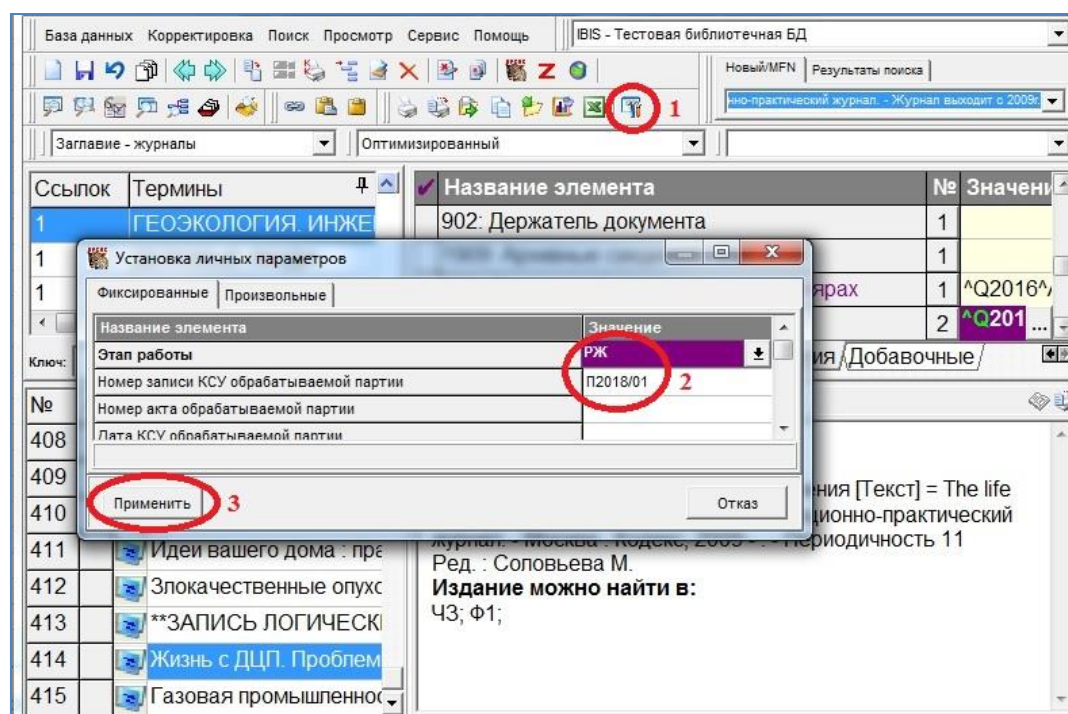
База данных Корректировка Поиск Просмотр Сервис Помощь

IBIS - Тестовая библиотечная БД

Новый/MFN Результаты поиска

нно-практический журнал. - Журнал выходит с 2009г

1

Заглавие - журналы

Оптимизированный

| Ссылок | Термины |
|---|---|
| 1 | ГЕОЭКОЛОГИЯ. ИНЖЕ |
| 1 | |
| 1 | |

| Название элемента | № | Значени |
|---|---|---|
| 902: Держатель документа | 1 | |
| | 1 | |
| ярах | 1 | ^Q2016^ |
| | 2 | ^Q201 |

Ключ:

ия Добавочные

Установка личных параметров

Фиксированные Произвольные

| Название элемента | Значение |
|---|---|
| Этап работы | РЖ |
| Номер записи КСУ обрабатываемой партии | П2018/01 |
| Номер акта обрабатываемой партии | |
| Дата КСУ обрабатываемой партии | |

2

Применить 3

Отказ

| № | |
|---|---|
| 408 | |
| 409 | |
| 410 | |
| 411 | Идеи вашего дома : пра |
| 412 | Злокачественные опухс |
| 413 | **ЗАПИСЬ ЛОГИЧЕСКІ |
| 414 | Жизнь с ДЦП. Проблем |
| 415 | Газовая промышленно |

ения [Текст] = The life
дионно-практический
журнал. - Москва : Кодекс, 2009 - . - Периодичность 11
Ред. : Соловьева М.
Издание можно найти в:
ЧЗ; Ф1;